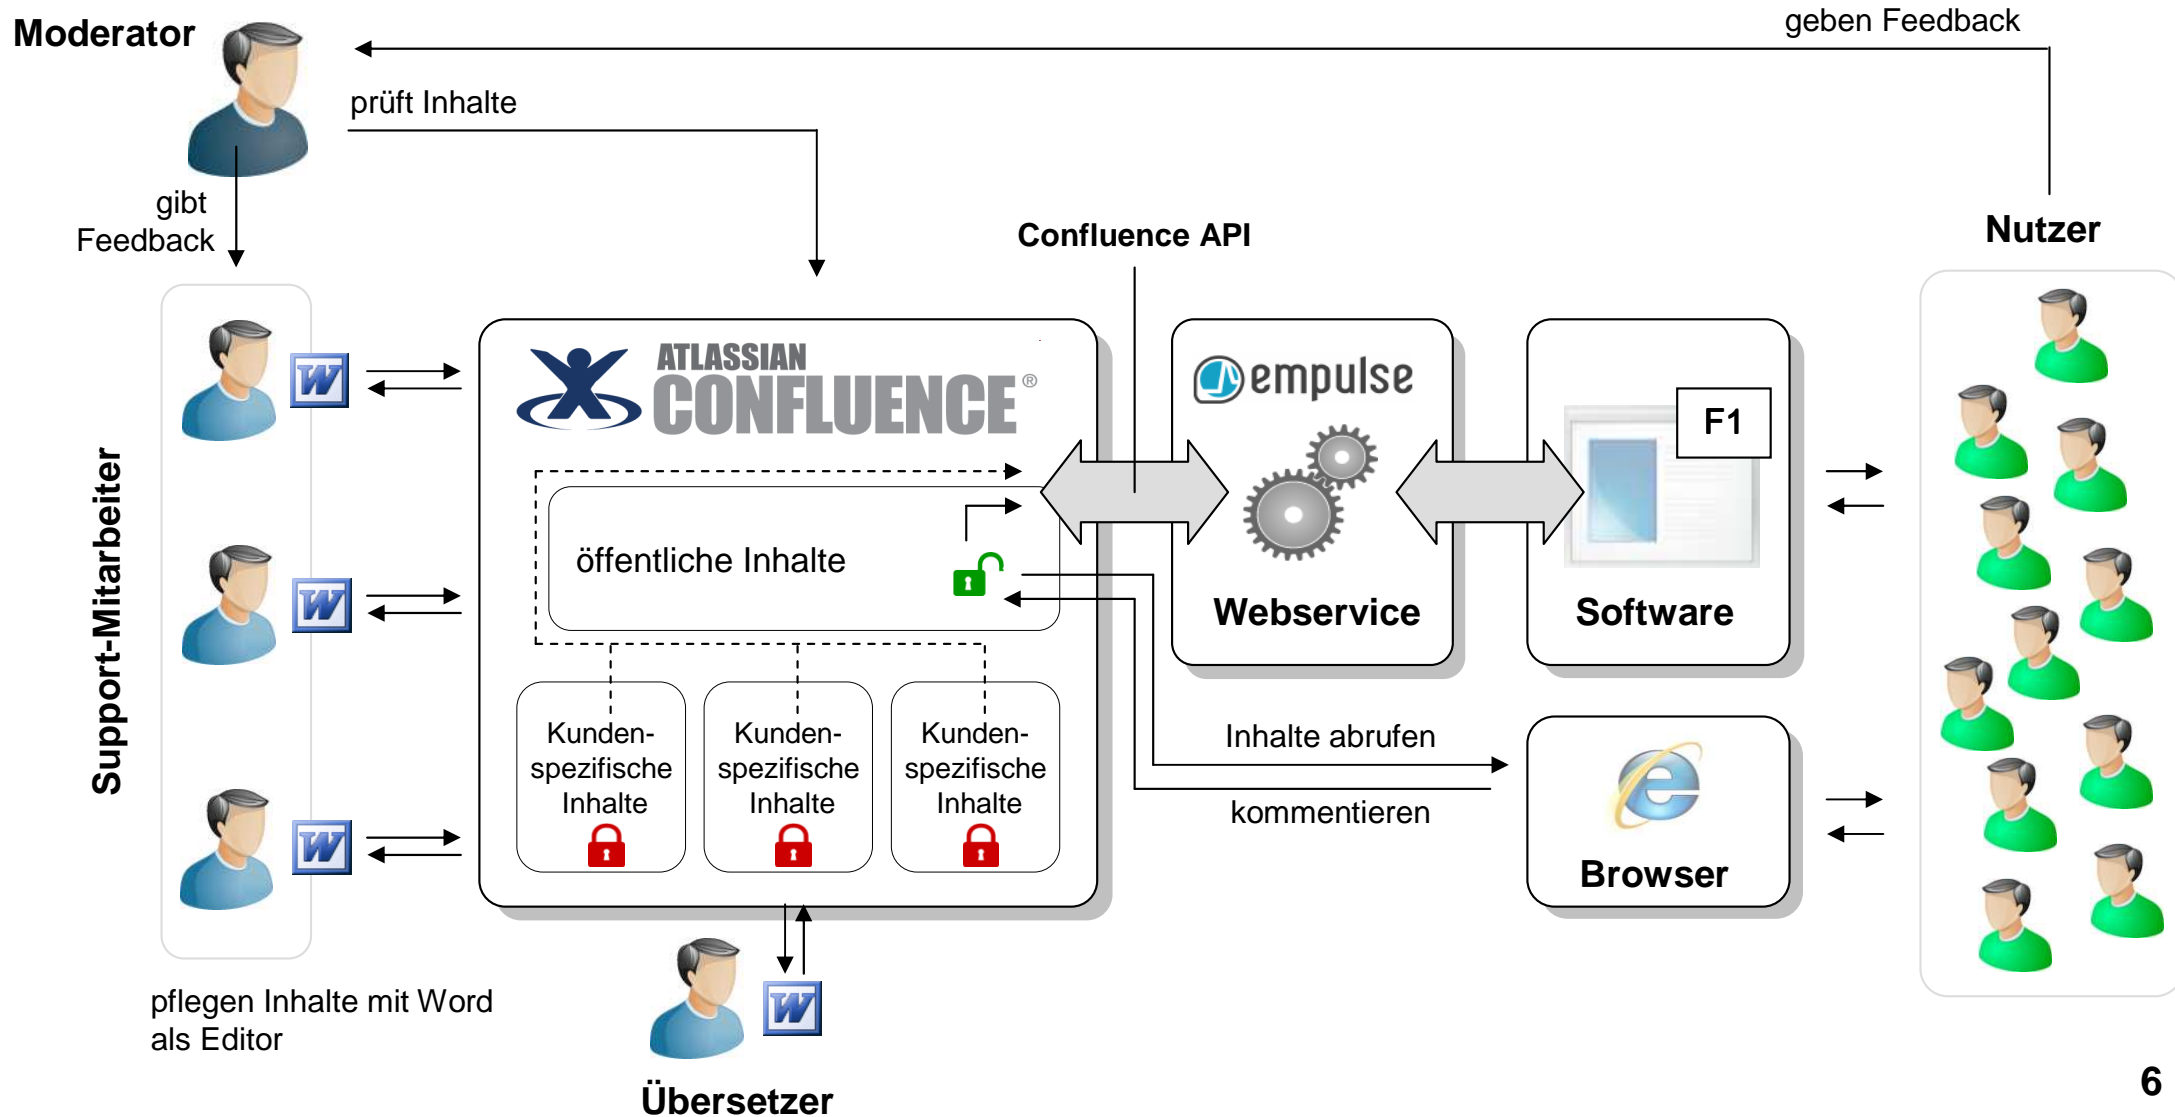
Moderator

geben Feedback

prüft Inhalte

gibt Feedback

Confluence API

Nutzer

Support-Mitarbeiter

W

W

W

ATLASSIAN CONFLUENCE®

öffentliche Inhalte

Kunden-spezifische Inhalte

Kunden-spezifische Inhalte

Kunden-spezifische Inhalte

empulse

Webservice

F1

Software

Inhalte abrufen

kommentieren

Browser

pflegen Inhalte mit Word als Editor

W

Übersetzer

6